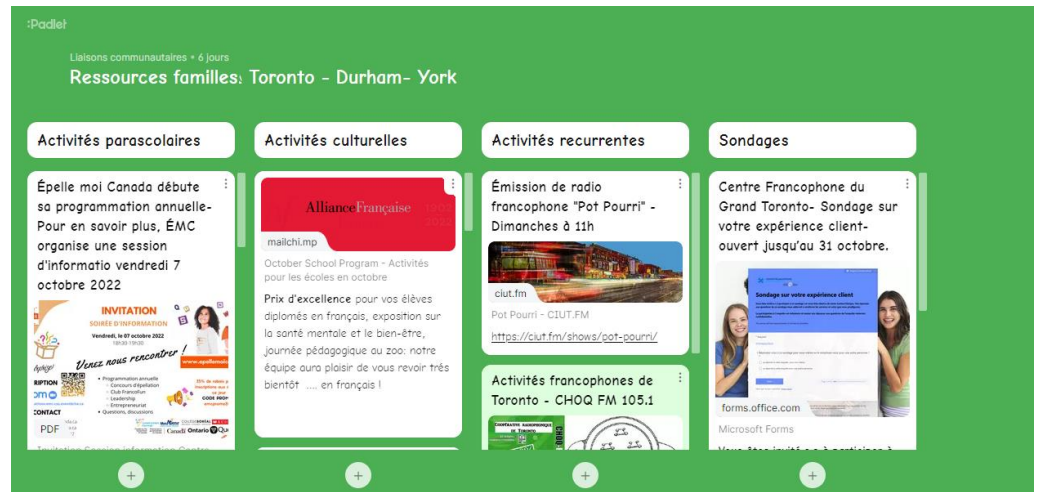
:Padlet

Liaisons communautaires • 6 jours

Ressources familles: Toronto - Durham- York

Activités parascolaires

Épelle moi Canada débute sa programmation annuelle- Pour en savoir plus, ÉMC organise une session d'informatio vendredi 7 octobre 2022

INVITATION
SOIRÉE D'INFORMATION
Vendredi, le 07 octobre 2022
Venez nous rencontrer !
• Programmation annuelle
◦ Concours d'épellation
◦ Club francofun
◦ Leadership
◦ Entrepreneuriat
• Questions, discussions
CONTACT
PDF
Canada Ontario

Activités culturelles

AllianceFrançaise
mailchi.mp
October School Program - Activités pour les écoles en octobre

Prix d'excellence pour vos élèves diplomés en français, exposition sur la santé mentale et le bien-être, journée pédagogique ou zoo: notre équipe aura plaisir de vous revoir très bientôt .... en français !

Activités recurrentes

Émission de radio francophone "Pot Pourri" - Dimanches à 11h

ciut.fm
Pot Pourri - CIUT.FM
https://ciut.fm/shows/pot-pourri/

Activités francophones de Toronto - CHOQ FM 105.1

Sondages

Centre Francophone du Grand Toronto- Sondage sur votre expérience client- ouvert jusqu'au 31 octobre.

Sondage sur votre expérience client

forms.office.com
Microsoft Forms